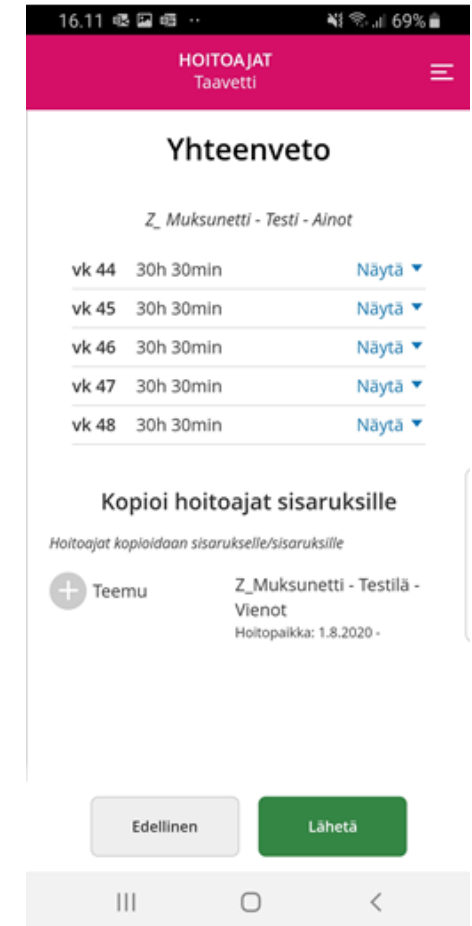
16.11 69%

HOITOAJAT
Taavetti

Yhteenveto

Z_ Muksunetti - Testi - Ainot

vk 44 30h 30min Näytä
vk 45 30h 30min Näytä
vk 46 30h 30min Näytä
vk 47 30h 30min Näytä
vk 48 30h 30min Näytä

Kopioi hoitoajat sisaruksille

Hoitoajat kopioidaan sisarukselle/sisaruksille

Teemu

Z_Muksunetti - Testilä - Vienot
Hoitopaikka: 1.8.2020 -

Edellinen
Lähetä